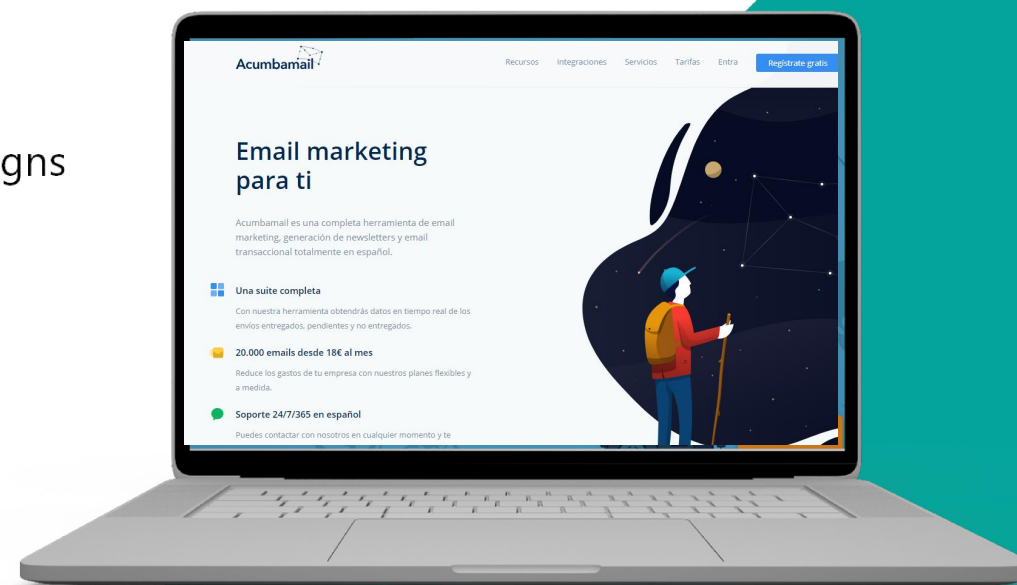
gns

Acumbamail

Recursos Integraciones Servicios Tarifas Entra Registrate gratis

Email marketing para ti

Acumbamail es una completa herramienta de email marketing, generación de newsletters y email transaccional totalmente en español.

Una suite completa

Con nuestra herramienta obtendrás datos en tiempo real de los envíos entregados, pendientes y no entregados.

20.000 emails desde 18€ al mes

Reduce los gastos de tu empresa con nuestros planes flexibles y a medida.

Soporte 24/7/365 en español

Puedes contactar con nosotros en cualquier momento y te